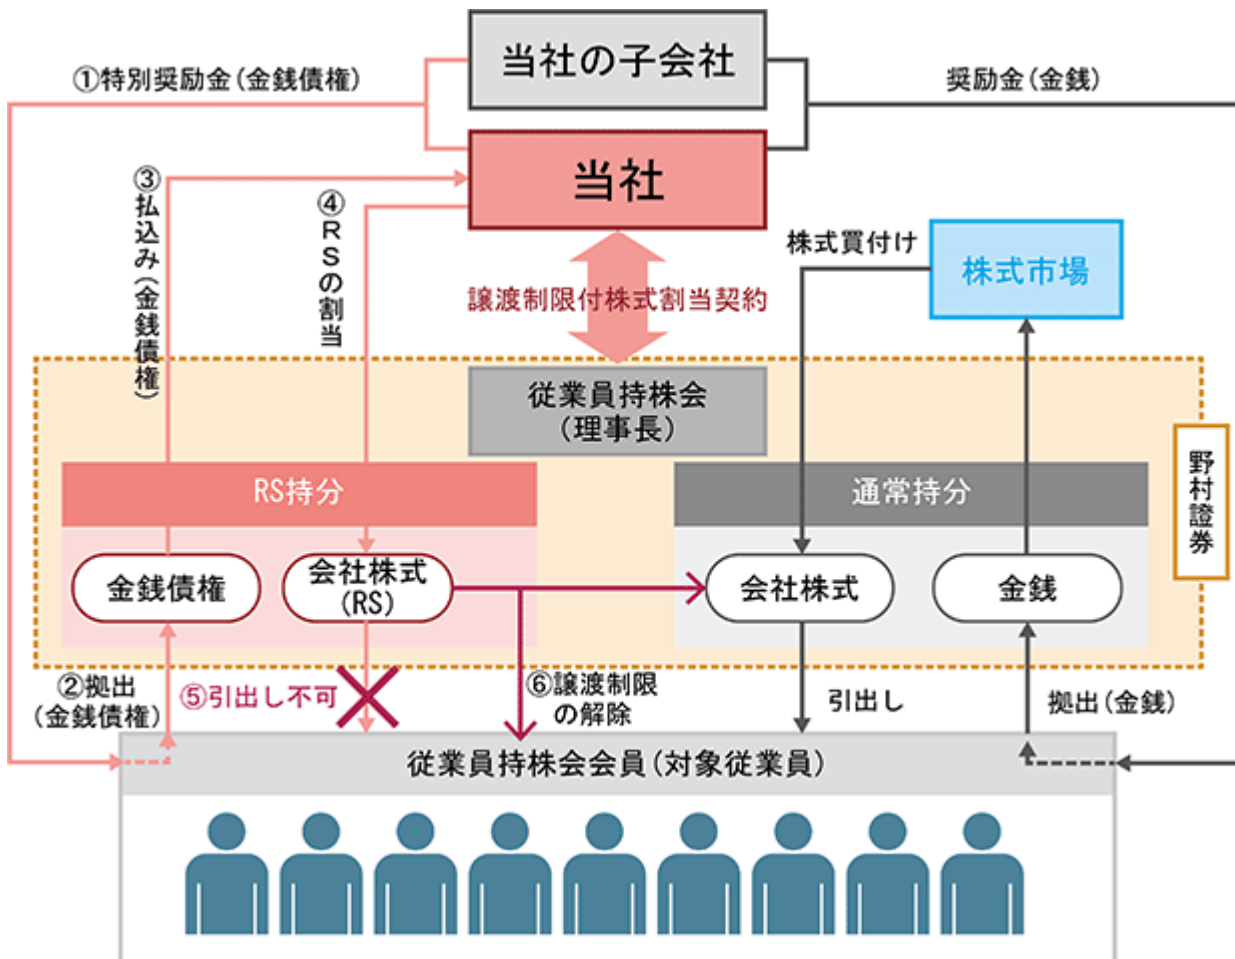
①特別奨励金（金銭債権）

当社の子会社

奨励金（金銭）

当社

③払込み（金銭債権）

④RSの割当

譲渡制限付株式割当契約

株式買付け

株式市場

従業員持株会（理事長）

野村證券

RS持分

通常持分

金銭債権

会社株式（RS）

会社株式

金銭

②拠出（金銭債権）

⑤引出し不可

⑥譲渡制限の解除

引出し

拠出（金銭）

従業員持株会会員（対象従業員）